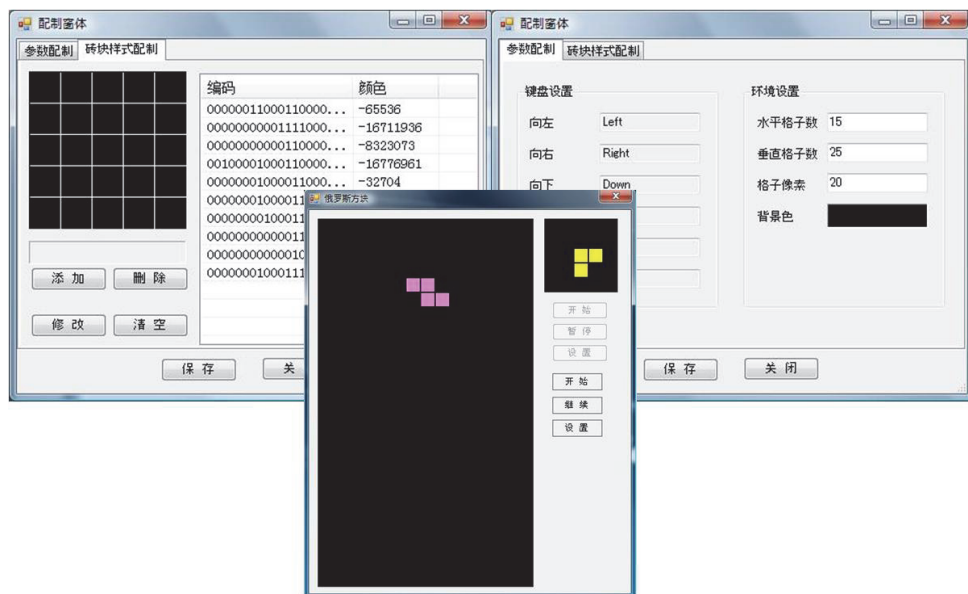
配制窗体

参数配制 砖块样式配制

| 编码 | 颜色 |
|---|---|
| 0000001100011000... | -65536 |
| 0000000000111100... | -16711936 |
| 0000000000011000... | -8323073 |
| 0010000100011000... | -16776961 |
| 0000000100001100... | -32704 |
| 00000001000011 | |
| 00000000100011 | |
| 00000000000011 | |
| 00000000000010 | |
| 00000001000111 | |

添 加 删 除

修 改 清 空

保 存 关

配制窗体

参数配制 砖块样式配制

键盘设置

向左 Left

向右 Right

向下 Down

环境设置

水平格子数 15

垂直格子数 25

格子像素 20

背景色

保 存 关 闭

俄罗斯方块

开 始

暂 停

设 置

开 始

继 续

设 置